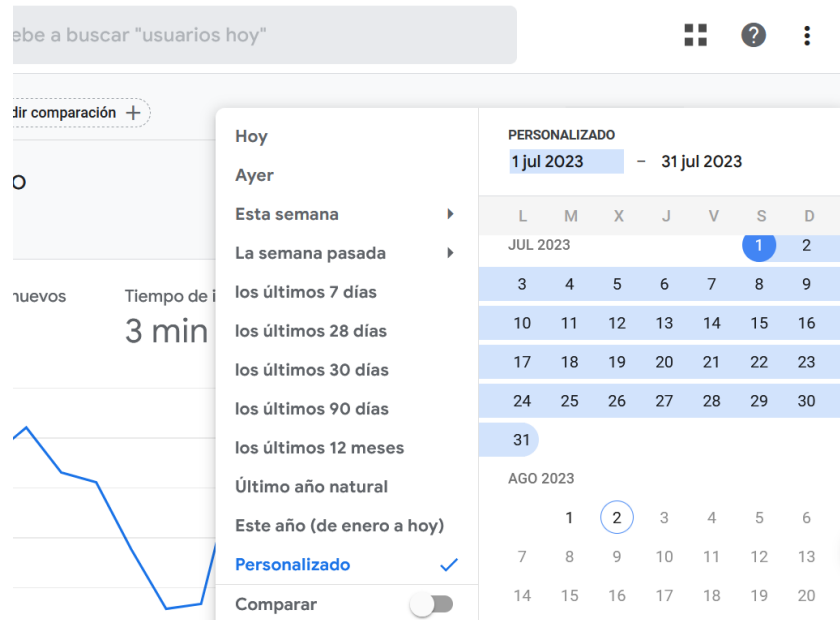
ebe a buscar "usuarios hoy"

dir comparación +

o

nuevos

Tiempo de i

3 min

Hoy
Ayer
Esta semana
La semana pasada
los últimos 7 días
los últimos 28 días
los últimos 30 días
los últimos 90 días
los últimos 12 meses
Último año natural
Este año (de enero a hoy)
Personalizado
Comparar

PERSONALIZADO
1 jul 2023 – 31 jul 2023

| L | M | X | J | V | S | D |
|---|---|---|---|---|---|---|
| JUL 2023 | | | | | 1 | 2 |
| 3 | 4 | 5 | 6 | 7 | 8 | 9 |
| 10 | 11 | 12 | 13 | 14 | 15 | 16 |
| 17 | 18 | 19 | 20 | 21 | 22 | 23 |
| 24 | 25 | 26 | 27 | 28 | 29 | 30 |
| 31 | | | | | | |
| AGO 2023 | | | | | | |
| | 1 | 2 | 3 | 4 | 5 | 6 |
| 7 | 8 | 9 | 10 | 11 | 12 | 13 |
| 14 | 15 | 16 | 17 | 18 | 19 | 20 |